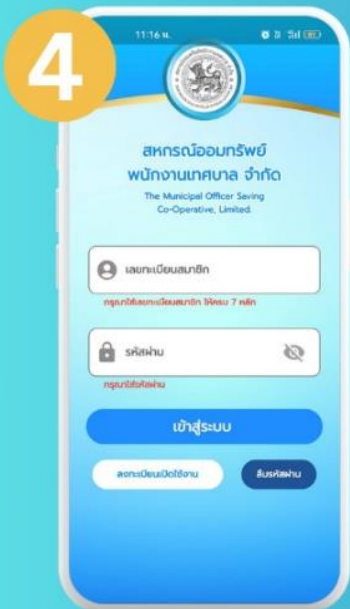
4

11:16 น.

สหกรณ์ออมทรัพย์
พนักงานเทศบาล จำกัด
The Municipal Officer Saving Co-Operative, Limited.

เลขทะเบียนสมาชิก

กรุณาใส่เลขทะเบียนสมาชิก ให้ครบ 7 หลัก

รหัสผ่าน

กรุณาใส่รหัสผ่าน

เข้าสู่ระบบ

ลงทะเบียนเปิดใช้งาน

ลืมรหัสผ่าน